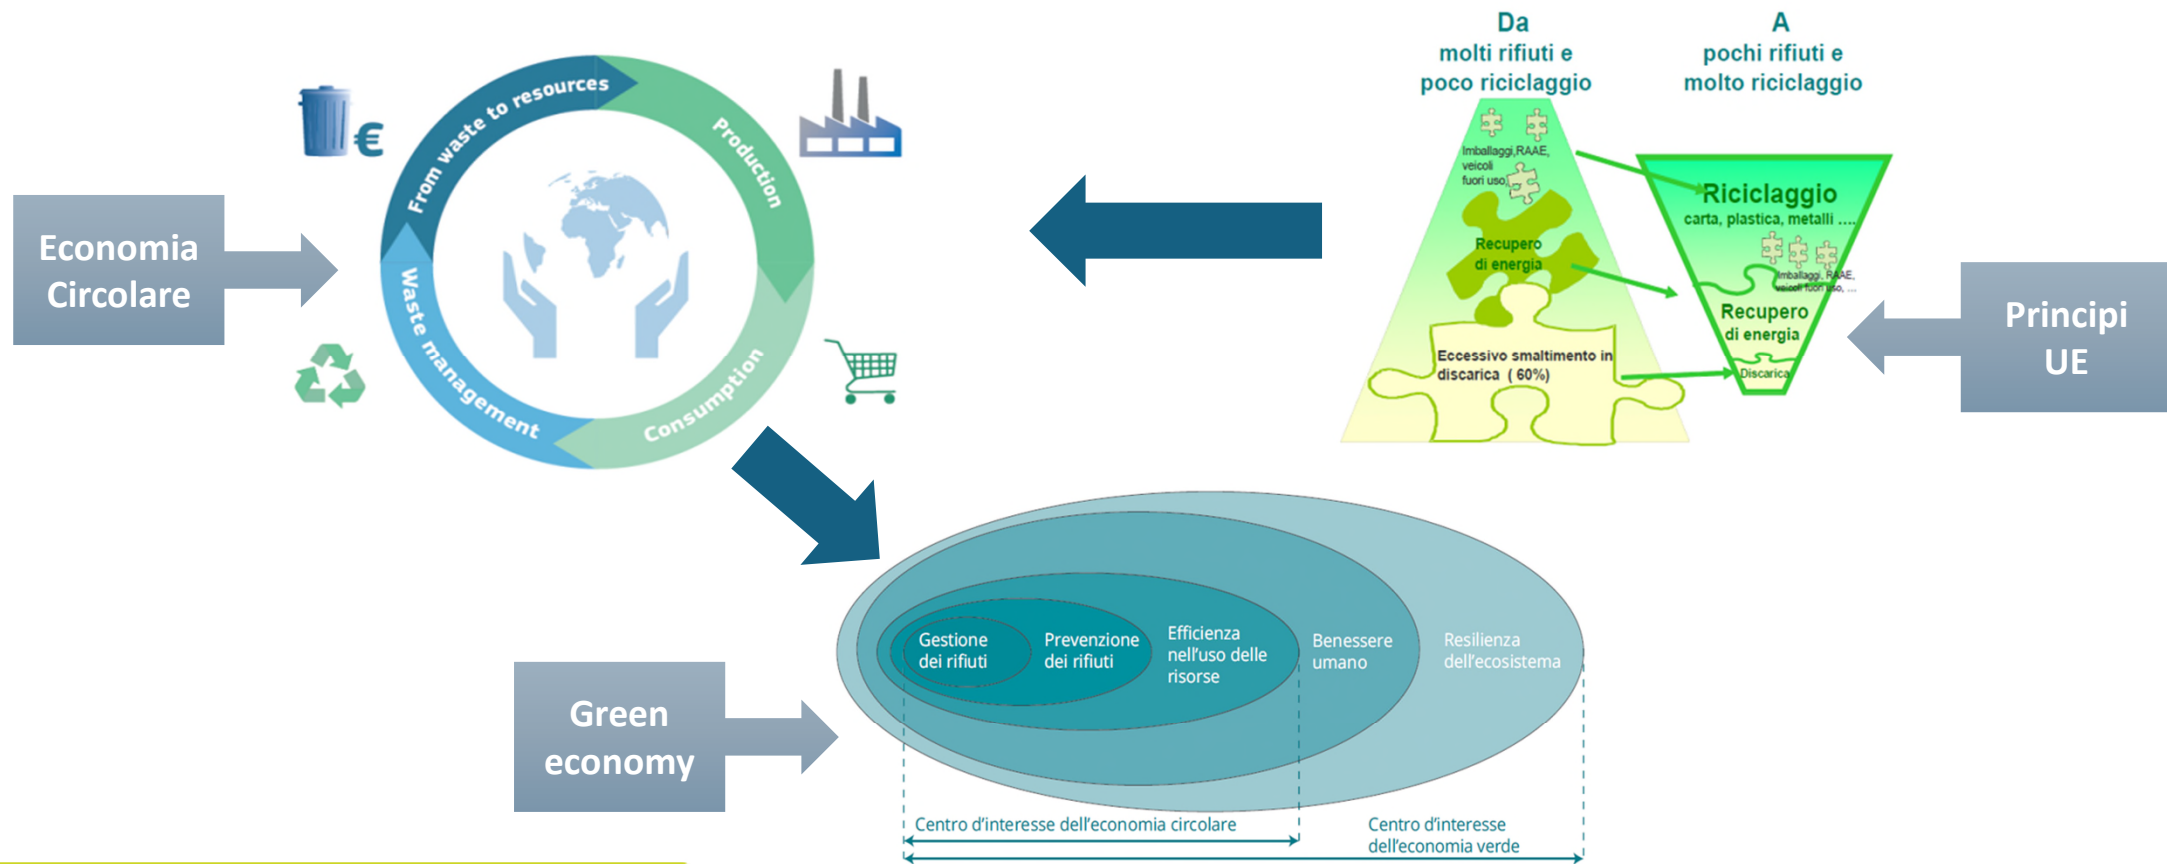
Economia Circolare

From waste to resources

Production

Consumption

Waste management

Da
molti rifiuti e
poco riciclaggio

A
pochi rifiuti e
molto riciclaggio

Imballaggi,RAAE, veicoli fuori uso,

Recupero di energia

Eccessivo smaltimento in discarica ( 60%)

Riciclaggio
carta, plastica, metalli ....

Imballaggi, RAAE, veicoli fuori uso, ...

Recupero di energia

Discarica

Principi UE

Green economy

Gestione dei rifiuti

Prevenzione dei rifiuti

Efficienza nell'uso delle risorse

Benessere umano

Resilienza dell'ecosistema

Centro d'interesse dell'economia circolare

Centro d'interesse dell'economia verde